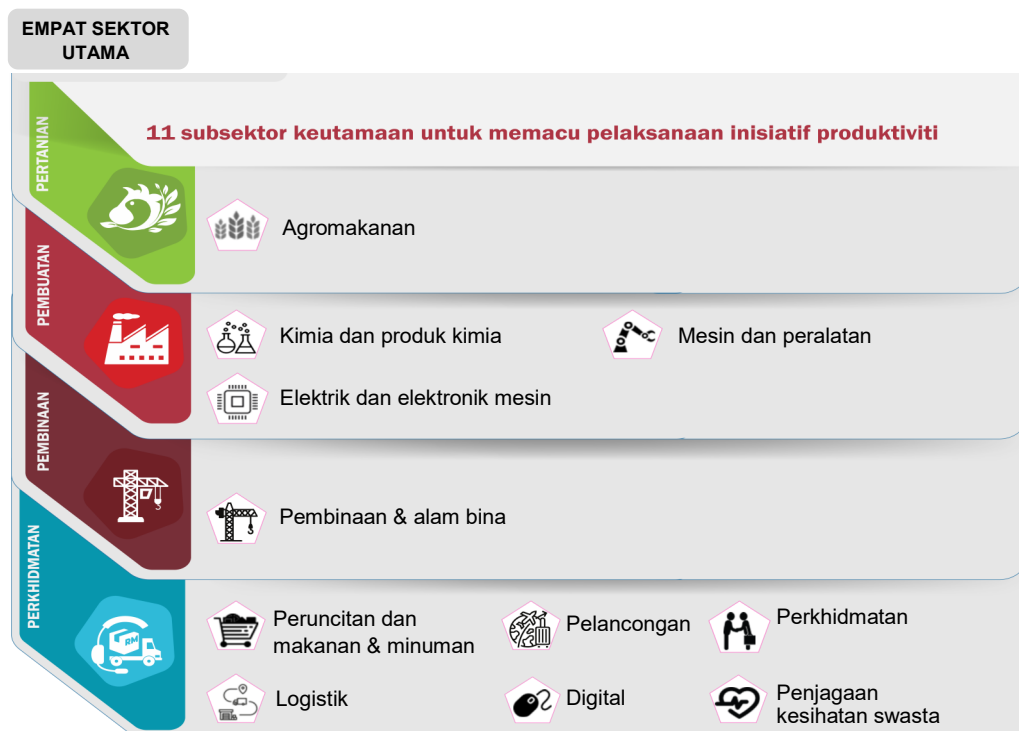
EMPAT SEKTOR UTAMA

11 subsektor keutamaan untuk memacu pelaksanaan inisiatif produktiviti

PERTANIAN

Agromakanan

PEMBUATAN

Kimia dan produk kimia

Mesin dan peralatan

Elektrik dan elektronik mesin

PEMBINAAN

Pembinaan & alam bina

PERKHIDMATAN

RM

Peruncitan dan makanan & minuman

Pelancongan

Perkhidmatan

Logistik

Digital

Penjagaan kesihatan swasta